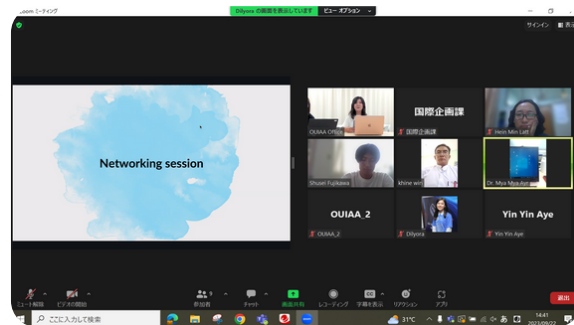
zoom ミーティング
Dilyora の画面を表示しています ビュー オプション
サインイン 表示

Networking session

OUIAA Office
国際企画課
国際企画課
Hnin Min Latt
Shusei Fujikawa
khine win
Dr. Mya Mya Aye
OUIAA_2
OUIAA_2
Dilyora
Yin Yin Aye
Yin Yin Aye

ミュート解除
ビデオの開始
参加者 9
チャット
画面共有
レコーディング
字幕を表示
リアクション
アプリ
退出

ここに入力して検索
31°C
14:41
2022/09/22